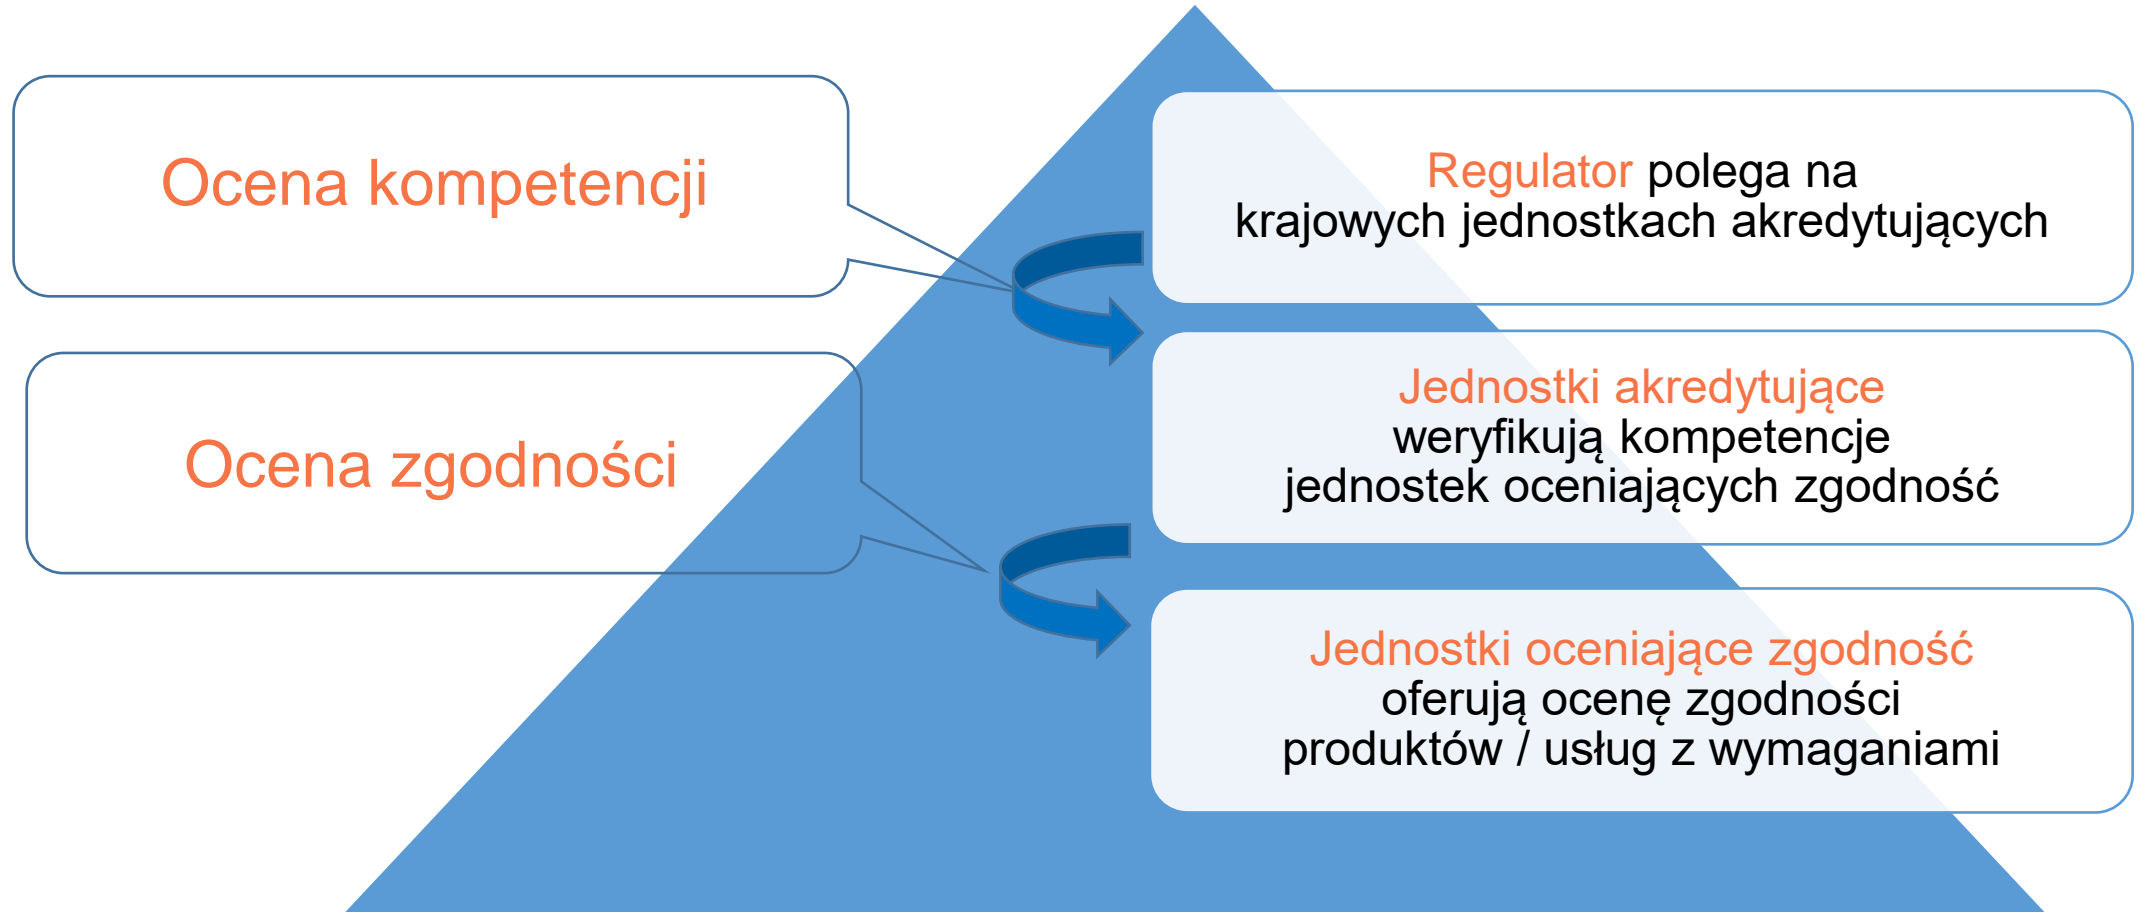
Ocena kompetencji

Ocena zgodności

Regulator polega na krajowych jednostkach akredytujących

Jednostki akredytujące weryfikują kompetencje jednostek oceniających zgodność

Jednostki oceniające zgodność oferują ocenę zgodności produktów / usług z wymaganiami